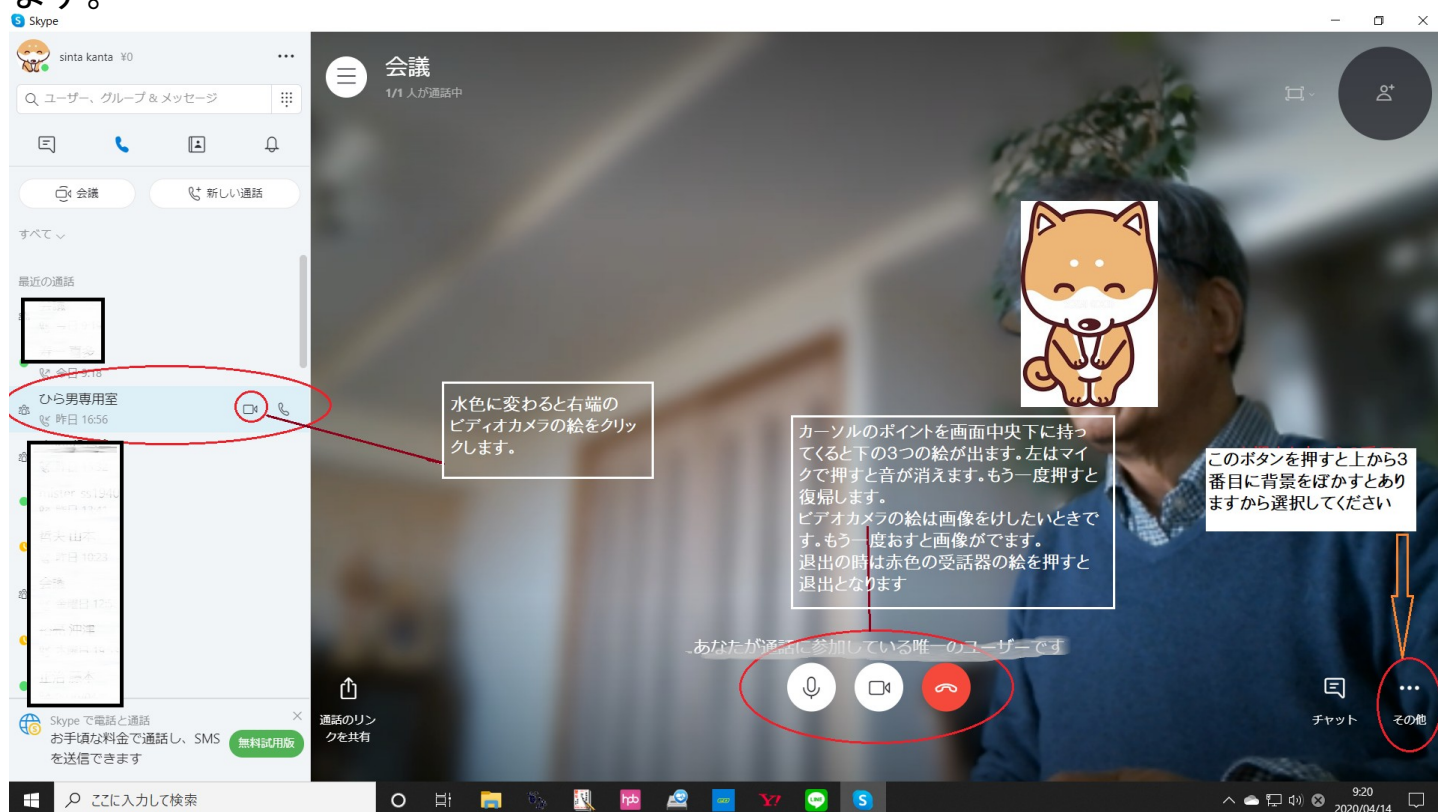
ます。
Skype

sinta kanta ¥0
ユーザー、グループ & メッセージ
会議
新しい通話
すべて
最近の通話
今日 9:18
ひら男専用室
昨日 16:56
Skype で電話と通話
お手頃な料金で通話し、SMS を送信できます
無料試用版

会議
1/1 人が通話中

水色に変わると右端のビデオカメラの絵をクリックします。

カーソルのポイントを画面中央下に持ってくると下の3つの絵が出ます。左はマイクで押すと音が消えます。もう一度押すと復帰します。
ビデオカメラの絵は画像をけしたいときです。もう一度おすと画像がでます。
退出の時は赤色の受話器の絵を押すと退出となります

このボタンを押すと上から3番目に背景をぼかすとありますから選択してください

あなたが通話に参加している唯一のユーザーです

通話のリンクを共有
チャット
その他

ここに入力して検索
9:20
2020/04/14